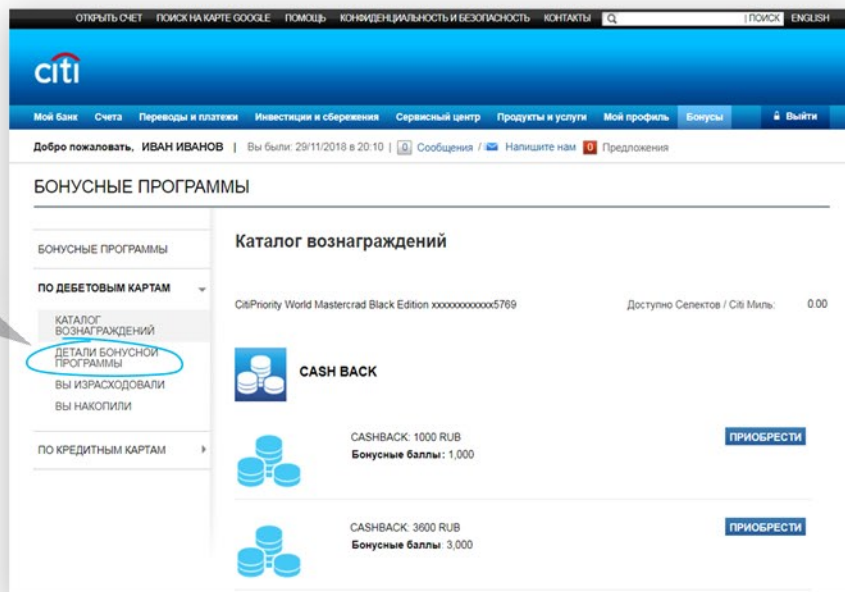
ОТКРЫТЬ СЧЕТ ПОИСК НА КАРТЕ GOOGLE ПОМОЩЬ КОНФИДЕНЦИАЛЬНОСТЬ И БЕЗОПАСНОСТЬ КОНТАКТЫ ПОИСК ENGLISH

citi

Мой банк Счета Переводы и платежи Инвестиции и сбережения Сервисный центр Продукты и услуги Мой профиль Бонусы Выйти

Добро пожаловать, ИВАН ИВАНОВ | Вы были: 29/11/2018 в 20:10 | 0 Сообщения / Напишите нам 0 Предложения

БОНУСНЫЕ ПРОГРАММЫ

БОНУСНЫЕ ПРОГРАММЫ

ПО ДЕБЕТОВЫМ КАРТАМ

КАТАЛОГ ВОЗНАГРАЖДЕНИЙ

ДЕТАЛИ БОНУСНОЙ ПРОГРАММЫ

ВЫ ИЗРАСХОДОВАЛИ

ВЫ НАКОПИЛИ

ПО КРЕДИТНЫМ КАРТАМ

Каталог вознаграждений

CitiPriority World Mastercrad Black Edition xxxxxxxxxxxx5769

Доступно Селектов / Citi Миль: 0.00

CASH BACK

CASHBACK: 1000 RUB
Бонусные баллы: 1,000

ПРИОБРЕСТИ

CASHBACK: 3600 RUB
Бонусные баллы: 3,000

ПРИОБРЕСТИ